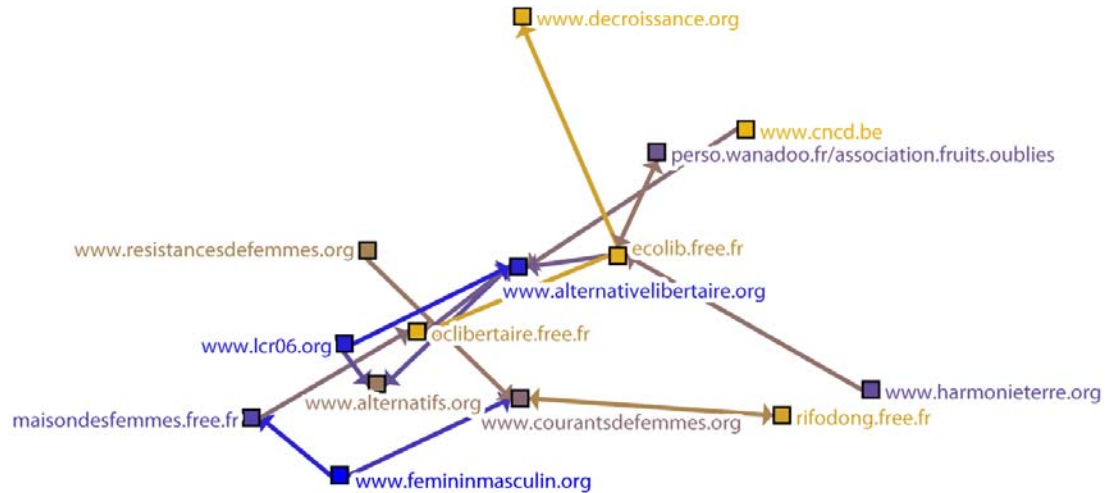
www.decroissance.org

www.cncd.be

perso.wanadoo.fr/association.fruits.oublies

www.resistancesdefemmes.org

ecolib.free.fr

www.alternativelibertaire.org

www.lcr06.org

oclibertaire.free.fr

www.alternatifs.org

www.harmonieterre.org

maisondesfemmes.free.fr

www.courantsdefemmes.org

rifodong.free.fr

www.femininmasculin.org